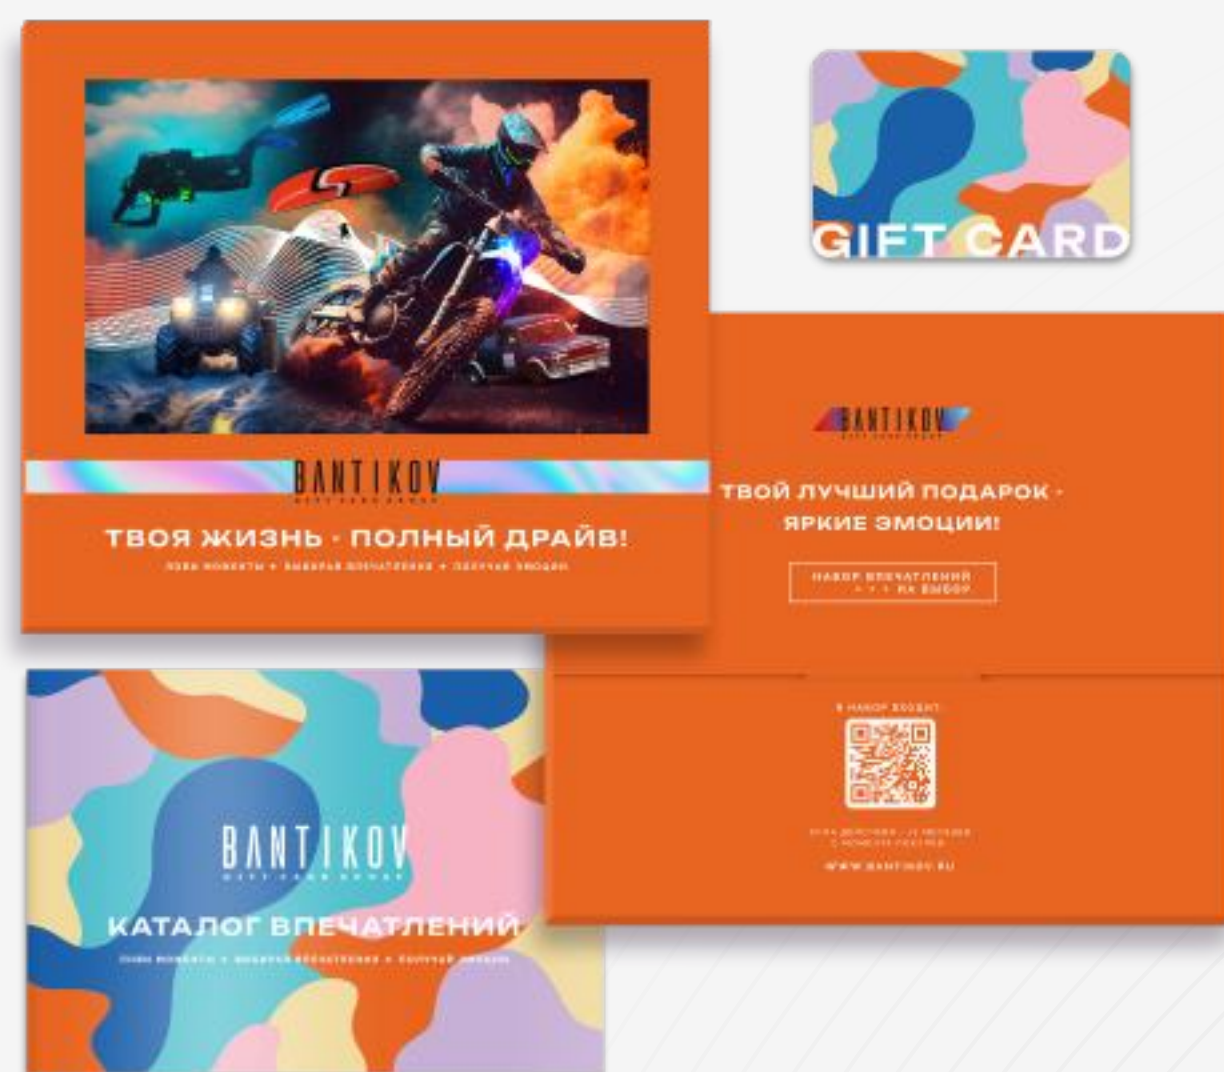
GIFT CARD

BANTIKOV
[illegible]

ТВОЯ ЖИЗНЬ - ПОЛНЫЙ ДРАЙВ!

ЛОВИ МОМЕНТЫ • ВЫБИРАЙ ВПЕЧАТЛЕНИЯ • ПОЛУЧАЙ ЭМОЦИИ

BANTIKOV
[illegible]

ТВОЙ ЛУЧШИЙ ПОДАРОК - ЯРКИЕ ЭМОЦИИ!

НАБОР ВПЕЧАТЛЕНИЙ
+ + + НА ВЫБОР

В НАБОР ВХОДИТ:

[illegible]
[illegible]

WWW.BANTIKOV.RU

BANTIKOV
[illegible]

КАТАЛОГ ВПЕЧАТЛЕНИЙ

ЛОВИ МОМЕНТЫ • ВЫБИРАЙ ВПЕЧАТЛЕНИЯ • ПОЛУЧАЙ ЭМОЦИИ